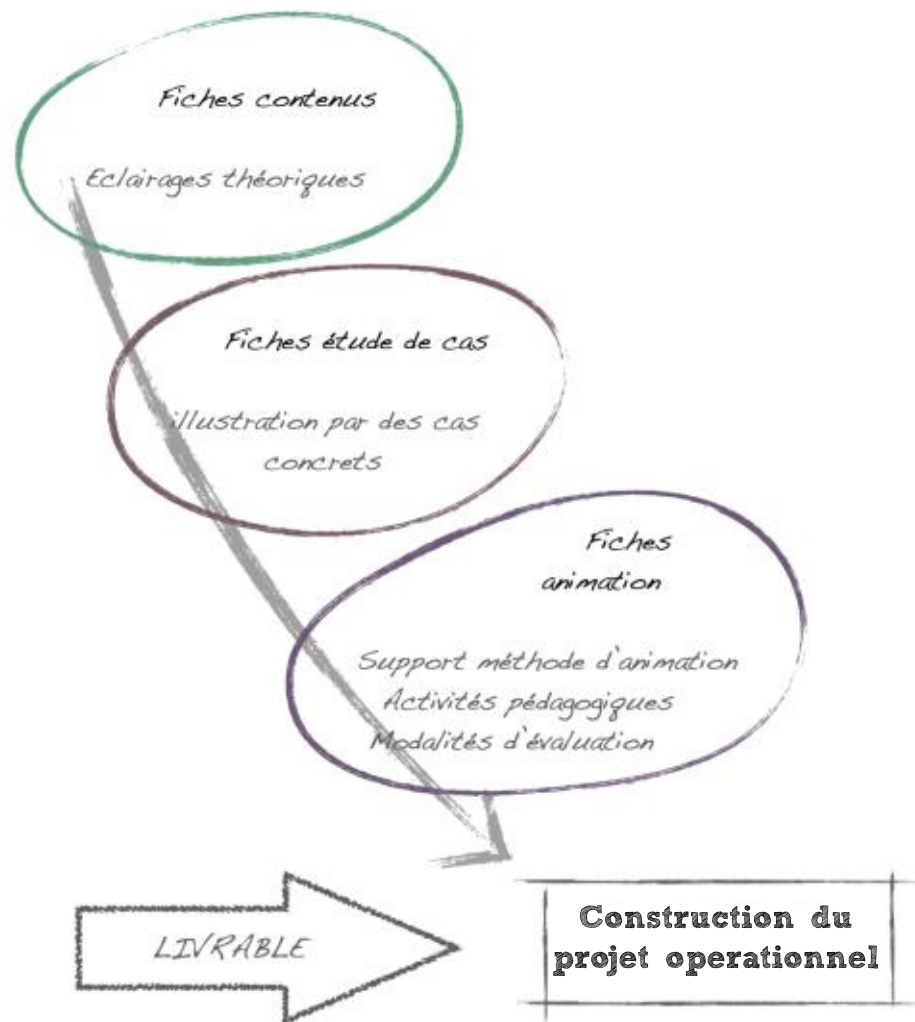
Fiches contenus

Eclairages théoriques

Fiches étude de cas

illustration par des cas concrets

Fiches animation

Support méthode d'animation
Activités pédagogiques
Modalités d'évaluation

LIVRABLE

Construction du projet operationnel